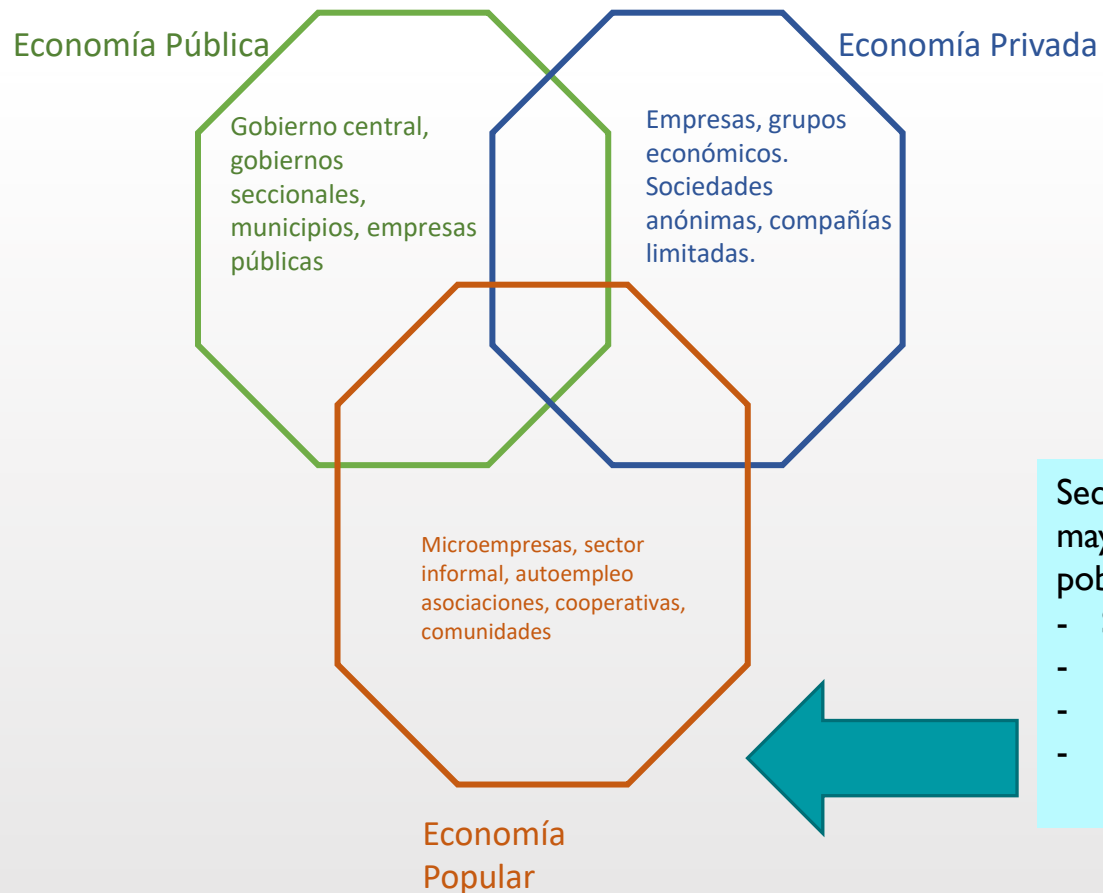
Economía Pública

Economía Privada

Gobierno central, gobiernos seccionales, municipios, empresas públicas

Empresas, grupos económicos. Sociedades anónimas, compañías limitadas.

Microempresas, sector informal, autoempleo asociaciones, cooperativas, comunidades

Economía Popular

Sec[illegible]
may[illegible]
pob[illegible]
- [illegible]
-
-
-